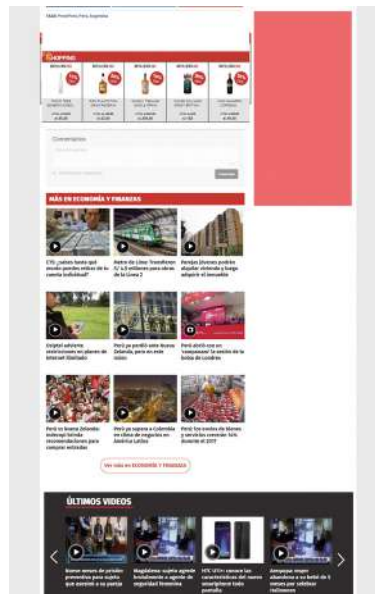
MÁS EN ECONOMÍA Y FINANZAS

CTS: ¿sabes hasta qué monto puedes retirar de tu cuenta individual?

Metro de Lima: Transfieren S/ 2.0 millones para obras de la Línea 2

Parejas jóvenes podrán alquilar vivienda y luego adquirir el inmueble

Osiptel advierte restricciones en planes de internet ilimitado

Perú se perfila como Nueva Zelanda, pero en este rubro

Perú abrió con un 'campanazo' la sesión de la bolsa de Londres

Perú se lleva la Nueva Zelanda: Indecopi brinda recomendaciones para compras entradas

Perú ya supera a Colombia en clima de negocios en América Latina

Perú: los envíos de bienes y servicios crecerán 5.5% durante el 2017

Ver más en ECONOMÍA Y FINANZAS

ÚLTIMOS VIDEOS

HTC U11+: conoce las características del nuevo smartphone todo pantalla

Comentarios